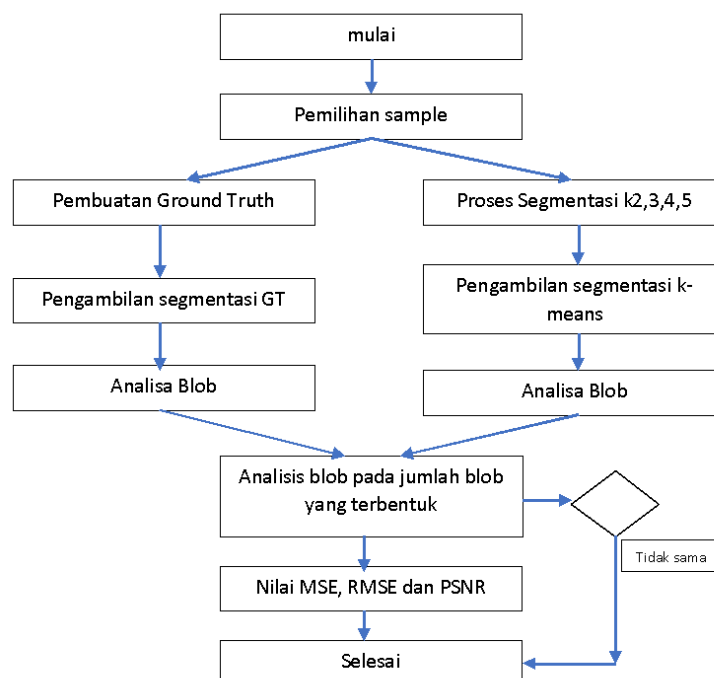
mulai

Pemilihan sample

Pembuatan Ground Truth

Proses Segmentasi k2,3,4,5

Pengambilan segmentasi GT

Pengambilan segmentasi k-means

Analisa Blob

Analisa Blob

Analisis blob pada jumlah blob yang terbentuk

Tidak sama

Nilai MSE, RMSE dan PSNR

Selesai